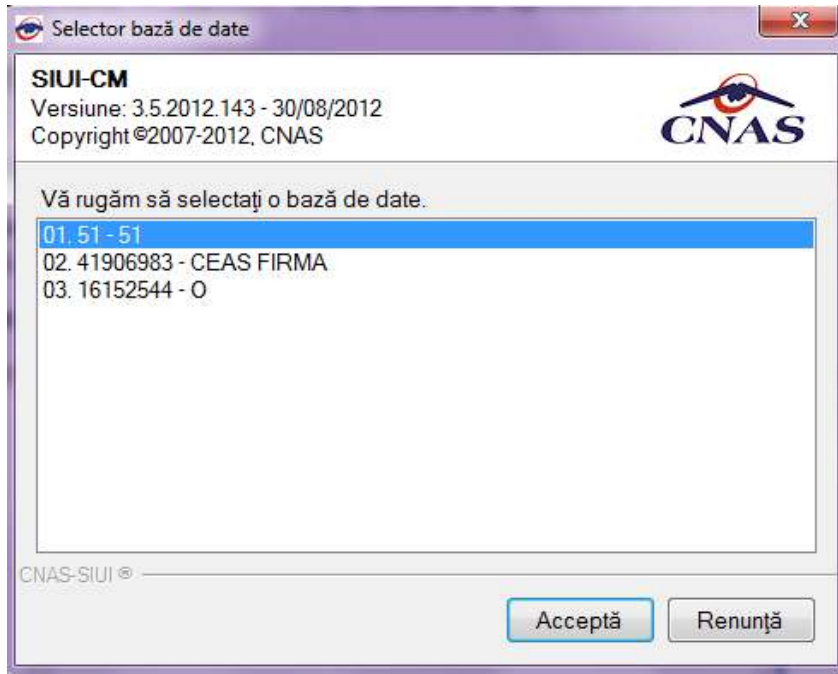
Selector bază de date

x

SIUI-CM
Versiune: 3.5.2012.143 - 30/08/2012
Copyright ©2007-2012, CNAS

CNAS

Vă rugăm să selectaţi o bază de date.

01. 51 - 51
02. 41906983 - CEAS FIRMA
03. 16152544 - O

CNAS-SIUI ®

Acceptă

Renunţă